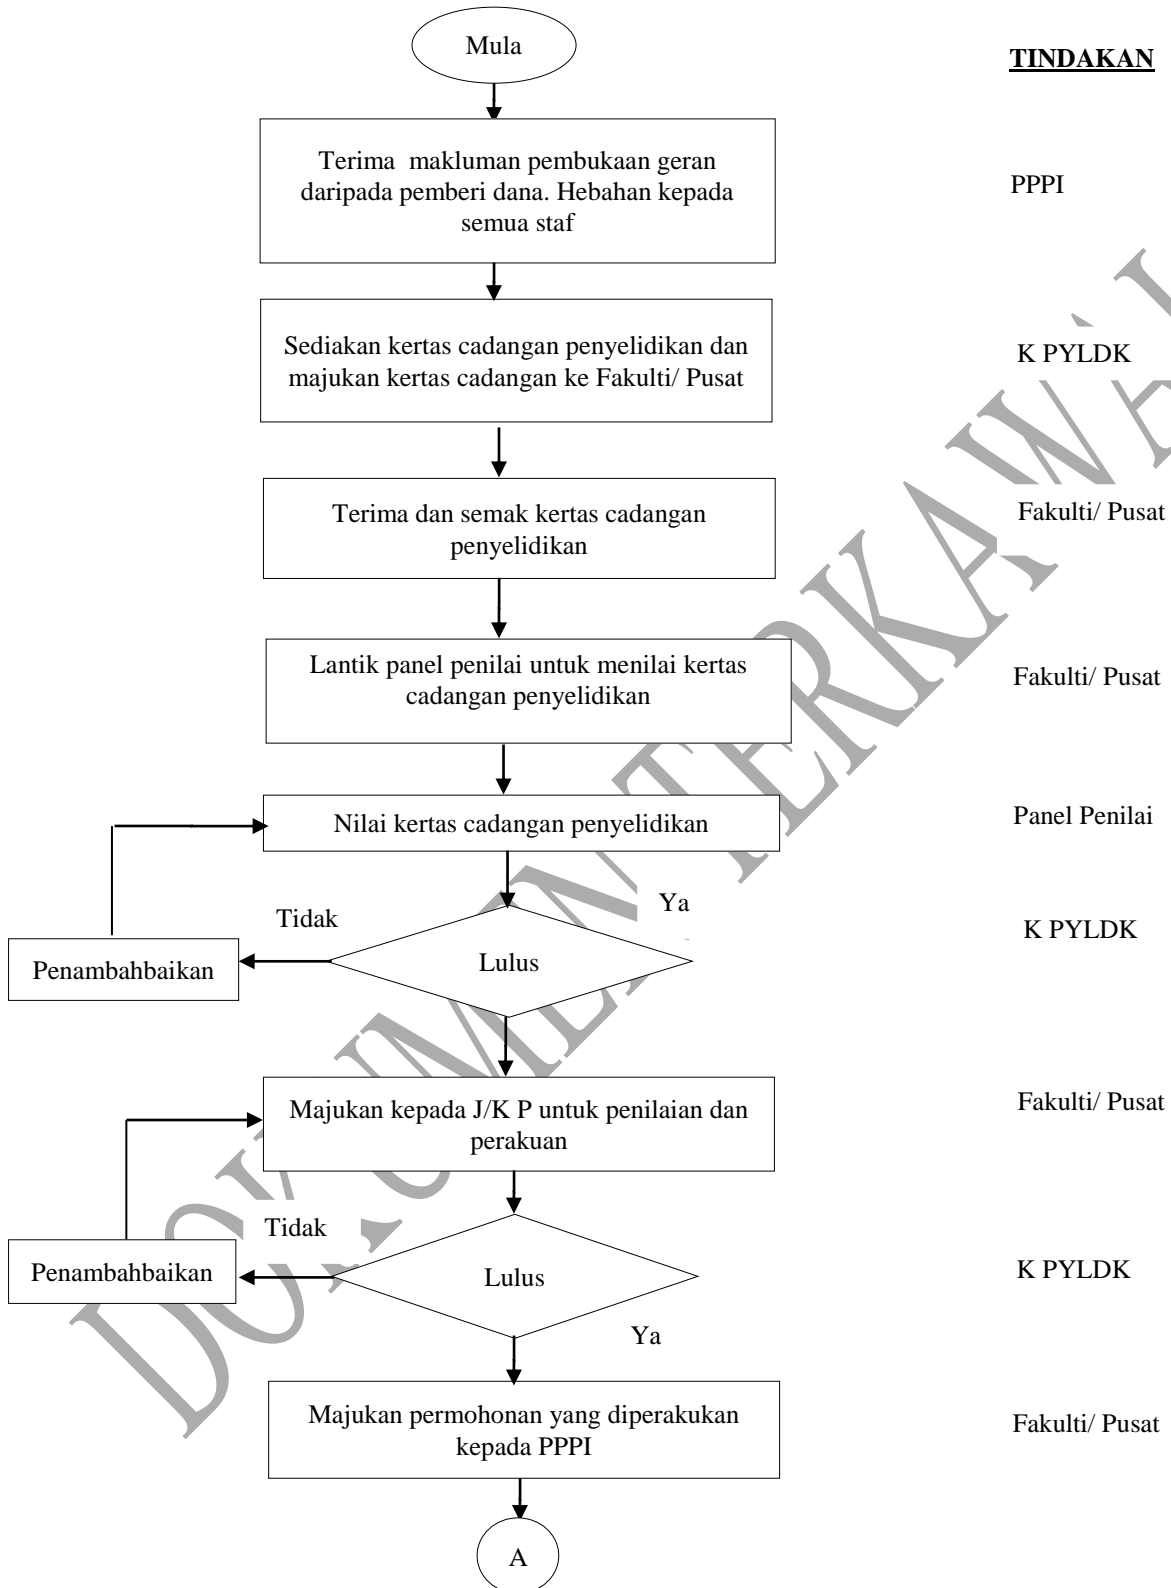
Mula

TINDAKAN

Terima makluman pembukaan geran daripada pemberi dana. Hebahan kepada semua staf

PPPI

Sediakan kertas cadangan penyelidikan dan majukan kertas cadangan ke Fakulti/ Pusat

K PYLDK

Terima dan semak kertas cadangan penyelidikan

Fakulti/ Pusat

Lantik panel penilai untuk menilai kertas cadangan penyelidikan

Fakulti/ Pusat

Nilai kertas cadangan penyelidikan

Panel Penilai

Tidak

Ya

Lulus

K PYLDK

Penambahbaikan

Majukan kepada J/K P untuk penilaian dan perakuan

Fakulti/ Pusat

Tidak

Penambahbaikan

Lulus

K PYLDK

Ya

Majukan permohonan yang diperakukan kepada PPPI

Fakulti/ Pusat

A

DOKUMEN TERKAWAL